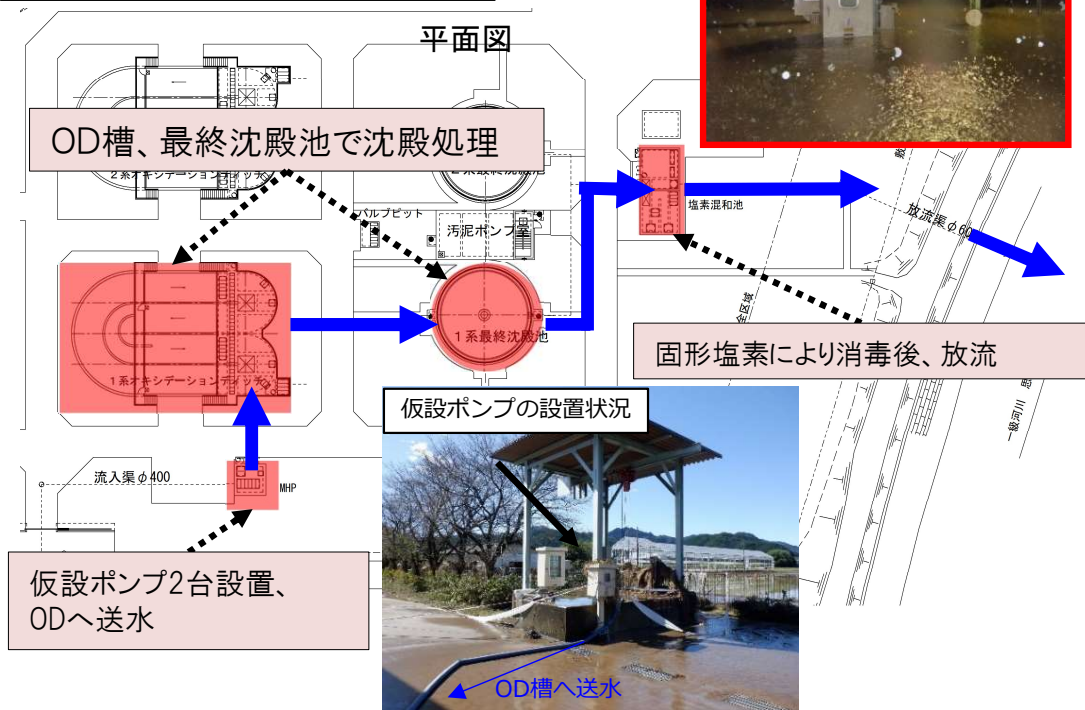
平面図

OD槽、最終沈殿池で沈殿処理

2系オキシデーションディッチ

2系最終沈殿池

バルブピット

汚泥ポンプ室

塩素混和池

放流渠φ60

1系オキシデーションディッチ

1系最終沈殿池

固形塩素により消毒後、放流

仮設ポンプの設置状況

流入渠φ400

MHP

仮設ポンプ2台設置、
ODへ送水

OD槽へ送水

一級河川